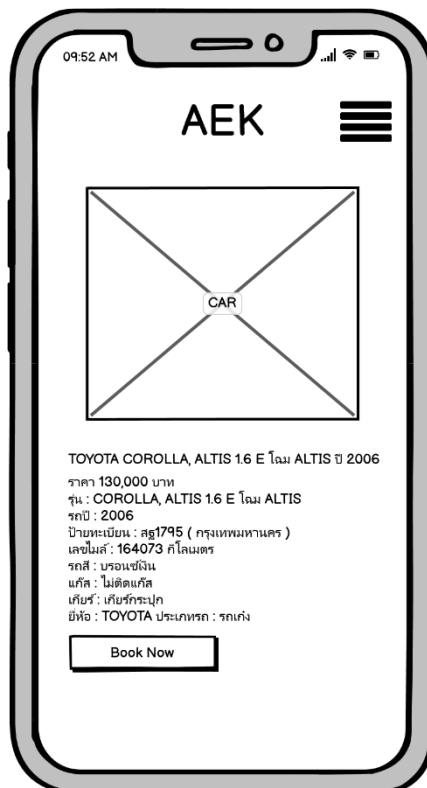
09:52 AM

AEK

CAR

TOYOTA COROLLA, ALTIS 1.6 E โฉม ALTIS ปี 2006

ราคา 130,000 บาท
รุ่น : COROLLA, ALTIS 1.6 E โฉม ALTIS
รถปี : 2006
ป้ายทะเบียน : สฐ1795 ( กรุงเทพมหานคร )
เลขไมล์ : 164073 กิโลเมตร
รถสี : บรอนซ์เงิน
แก๊ส : ไม่ติดแก๊ส
เกียร์ : เกียร์กระปุก
ยี่ห้อ : TOYOTA ประเภทรถ : รถเก๋ง

Book Now